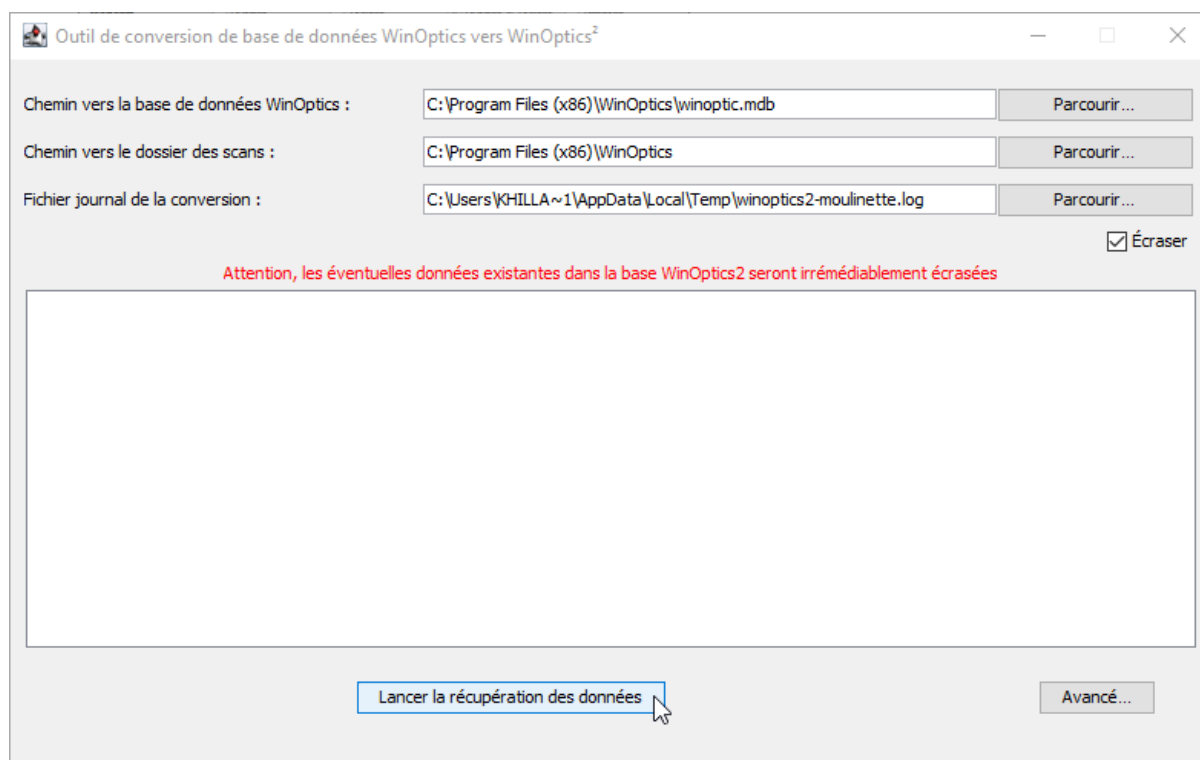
Outil de conversion de base de données WinOptics vers WinOptics$^2$

Chemin vers la base de données WinOptics : C:\Program Files (x86)\WinOptics\winoptic.mdb Parcourir...

Chemin vers le dossier des scans : C:\Program Files (x86)\WinOptics Parcourir...

Fichier journal de la conversion : C:\Users\KHILLA~1\AppData\Local\Temp\winoptics2-moulinette.log Parcourir...

Écraser

Attention, les éventuelles données existantes dans la base WinOptics2 seront irrémédiablement écrasées

Lancer la récupération des données

Avancé...